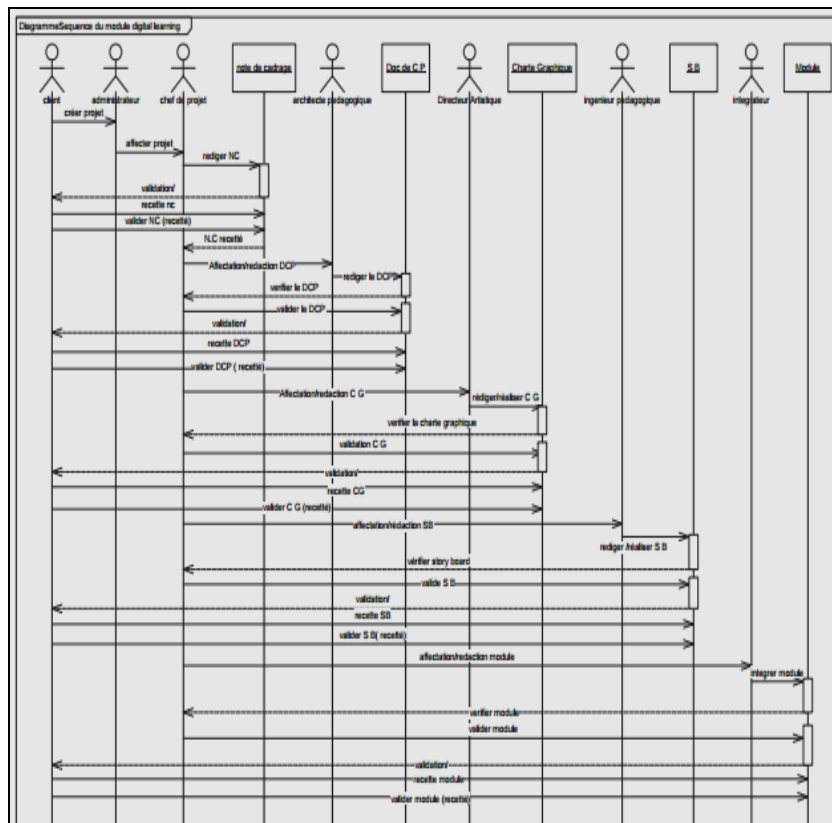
DiagrammeSequence du module digital learning

client
administrateur
chef de projet
note de cadrage
architecte pédagogique
Doc de C P
Directeur Artistique
Charte Graphique
ingenieur pédagogique
S B
integrateur
Module

créer projet
affecter projet
rediger NC
validation/
recette nc
valider NC (recetté)
N.C recetté
Affectation/redaction DCP
rediger le DCP
verifier le DCP
valider le DCP
validation/
recette DCP
valider DCP ( recetté)
Affectation/redaction C G
rédiger/réaliser C G
verifier la charte graphique
validation C G
validation/
recette CG
valider C G (recetté)
affectation/rédaction SB
rediger /réaliser S B
verifier story board
valide S B
validation/
recette SB
valider S B( recetté)
affectation/redaction module
integrer module
verifier module
valider module
validation/
recette module
valider module (recette)